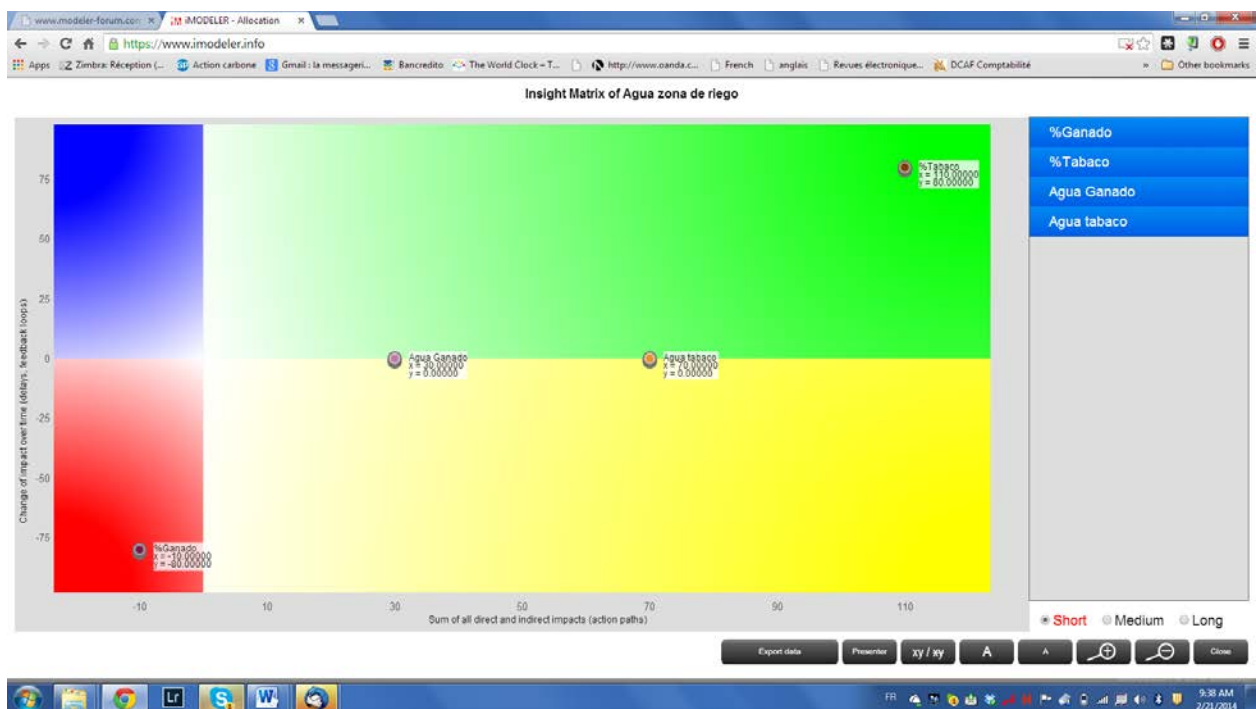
www.modeler-forum.com | iMODELER - Allocation

https://www.imodeler.info

Apps | Zimbra: Réception (... | Action carbone | Gmail : la messageri... | Bancredito | The World Clock – T... | http://www.oanda.c... | French | anglais | Revues électronique... | DCAF Comptabilité | » | Other bookmarks

Insight Matrix of Agua zona de riego

%Tabaco
x = 110.00000
y = 80.00000

Agua Ganado
x = 30.00000
y = 0.00000

Agua tabaco
x = 70.00000
y = 0.00000

%Ganado
x = -10.00000
y = -80.00000

75
50
25
0
-25
-50
-75

Change of impact over time (delays, feedback loops)

-10 | 10 | 30 | 50 | 70 | 90 | 110

Sum of all direct and indirect impacts (action paths)

%Ganado
%Tabaco
Agua Ganado
Agua tabaco

Short | Medium | Long

Export data | Presenter | xy / xy | A | A | Close

FR | 9:38 AM | 2/21/2014